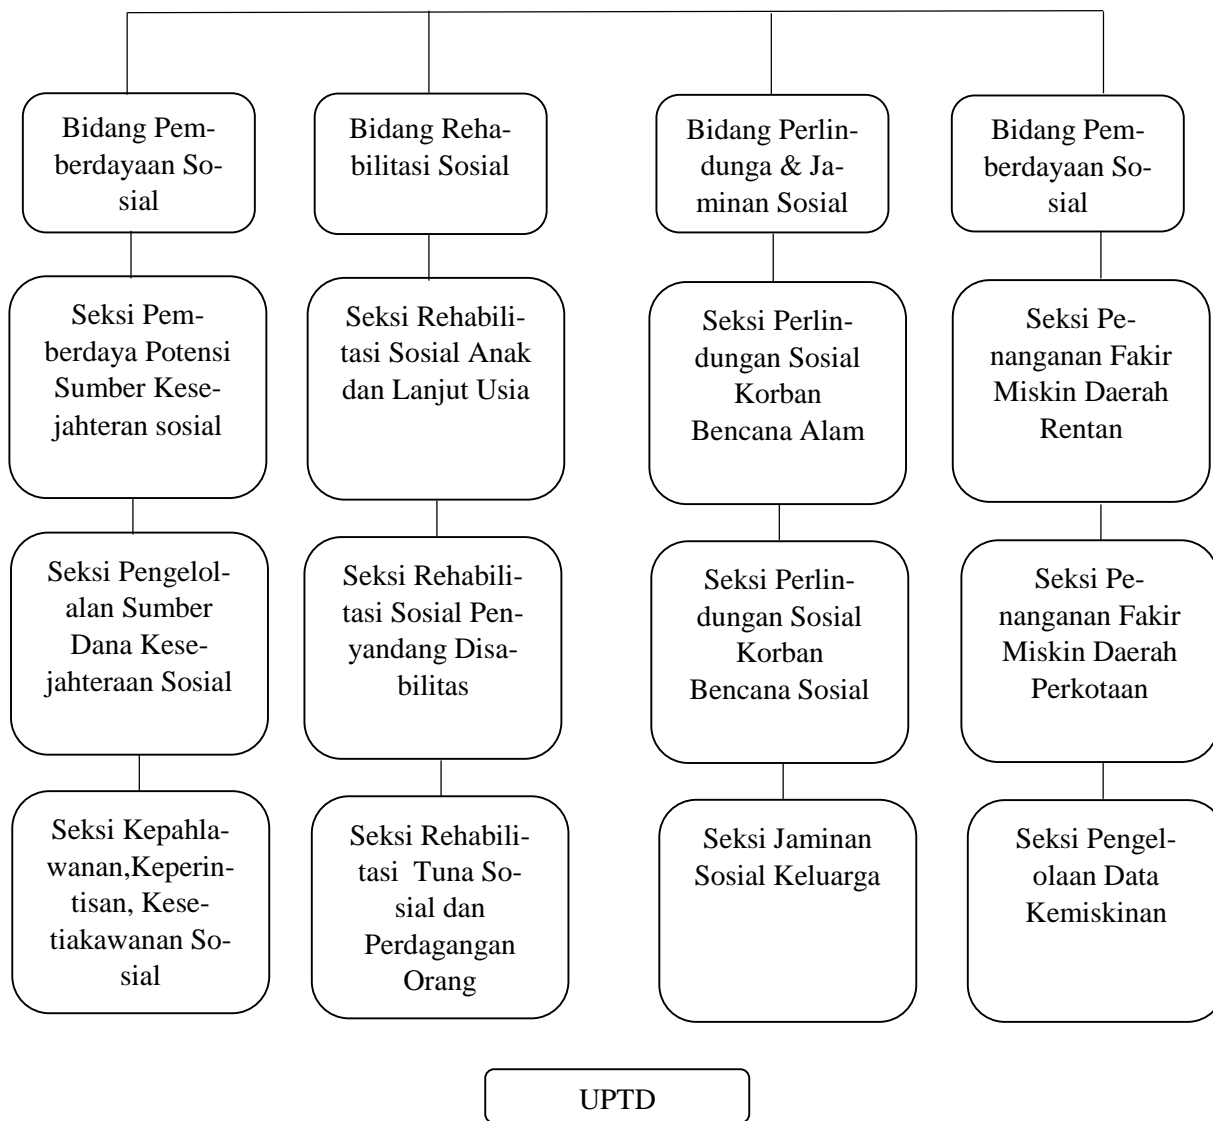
Bidang Pemberdayaan Sosial

Seksi Pemberdaya Potensi Sumber Kesejahteran sosial

Seksi Pengelolalan Sumber Dana Kesejahteraan Sosial

Seksi Kepahlawanan,Keperintisan, Kesetiakawanan Sosial

Bidang Rehabilitasi Sosial

Seksi Rehabilitasi Sosial Anak dan Lanjut Usia

Seksi Rehabilitasi Sosial Penyandang Disabilitas

Seksi Rehabilitasi Tuna Sosial dan Perdagangan Orang

Bidang Perlindunga & Jaminan Sosial

Seksi Perlindungan Sosial Korban Bencana Alam

Seksi Perlindungan Sosial Korban Bencana Sosial

Seksi Jaminan Sosial Keluarga

Bidang Pemberdayaan Sosial

Seksi Penanganan Fakir Miskin Daerah Rentan

Seksi Penanganan Fakir Miskin Daerah Perkotaan

Seksi Pengelolaan Data Kemiskinan

UPTD